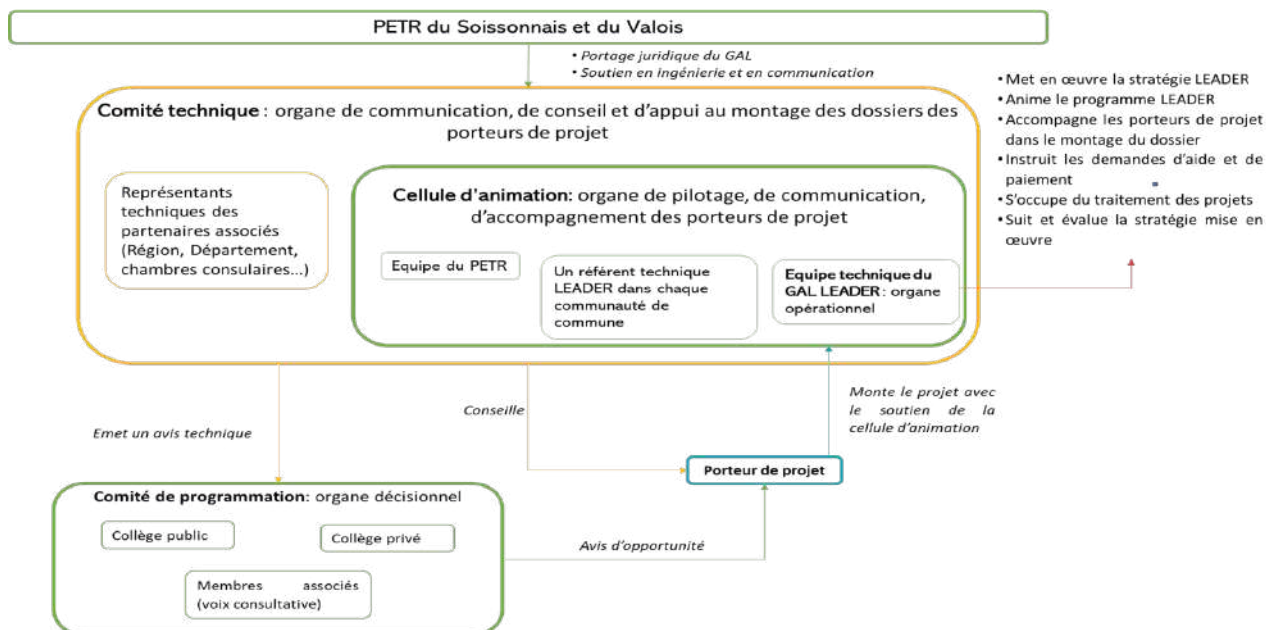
PETR du Soissonnais et du Valois

• Portage juridique du GAL
• Soutien en ingénierie et en communication

Comité technique : organe de communication, de conseil et d'appui au montage des dossiers des porteurs de projet

Représentants techniques des partenaires associés (Région, Département, chambres consulaires...)

Cellule d'animation: organe de pilotage, de communication, d'accompagnement des porteurs de projet

Equipe du PETR

Un référent technique LEADER dans chaque communauté de commune

Equipe technique du GAL LEADER : organe opérationnel

• Met en œuvre la stratégie LEADER
• Anime le programme LEADER
• Accompagne les porteurs de projet dans le montage du dossier
• Instruit les demandes d'aide et de paiement
• S'occupe du traitement des projets
• Suit et évalue la stratégie mise en œuvre

Emet un avis technique

Conseille

Monte le projet avec le soutien de la cellule d'animation

Porteur de projet

Comité de programmation: organe décisionnel

Collège public

Collège privé

Membres associés (voix consultative)

Avis d'opportunité